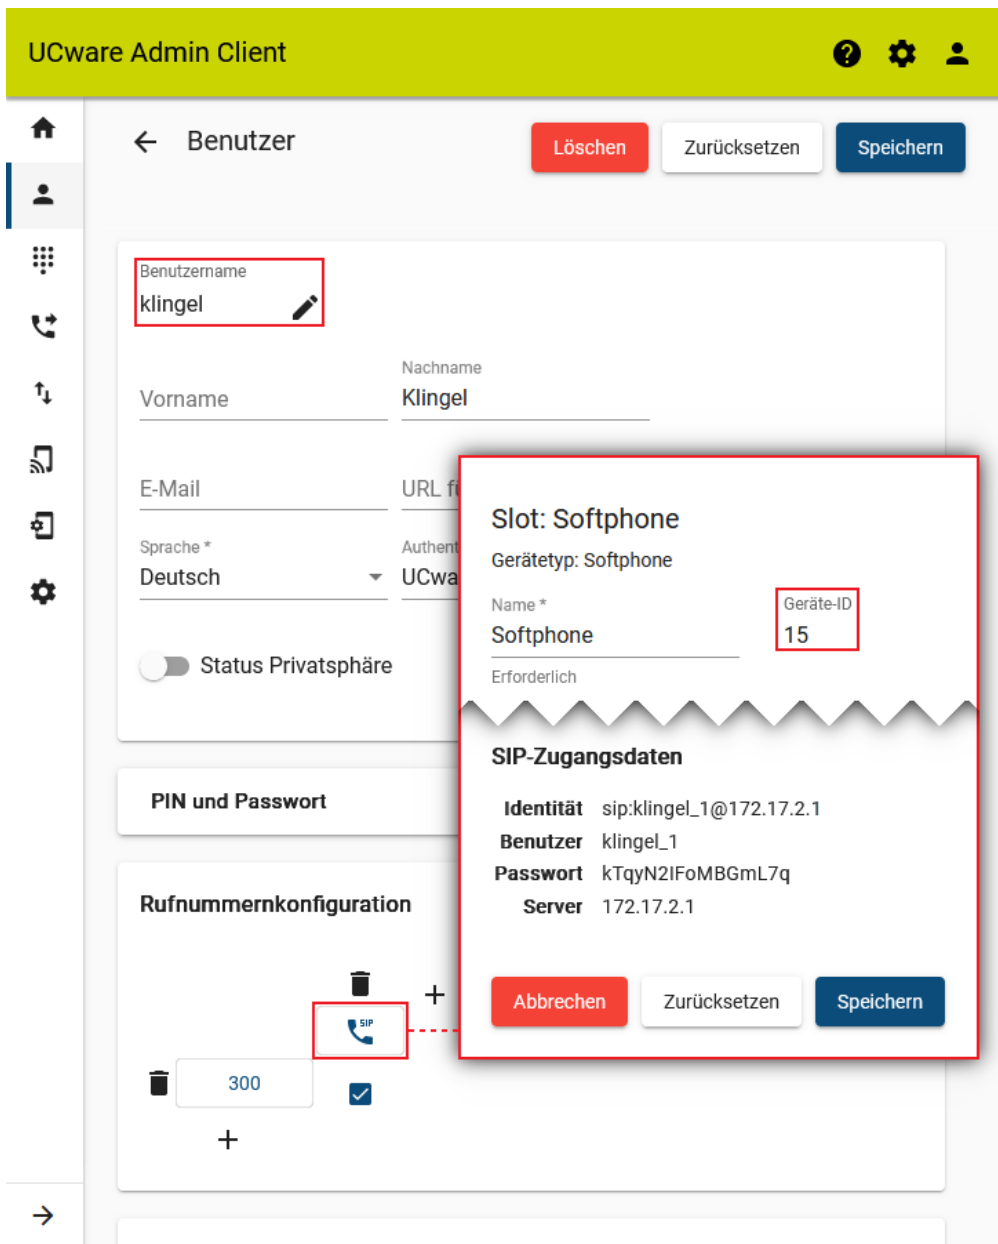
UCware Admin Client

Benutzer

Löschen Zurücksetzen Speichern

Benutzername
klingel

Vorname

Nachname
Klingel

E-Mail

URL f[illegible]

Sprache *
Deutsch

Authent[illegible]
UCwa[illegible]

Status Privatsphäre

PIN und Passwort

Rufnummernkonfiguration

SIP

300

+

+

Slot: Softphone

Gerätetyp: Softphone

Name *
Softphone

Erforderlich

Geräte-ID
15

SIP-Zugangsdaten

| Identität | sip:klingel_1@172.17.2.1 |
|---|---|
| Benutzer | klingel_1 |
| Passwort | kTqyN2IFoMBGmL7q |
| Server | 172.17.2.1 |

Abbrechen Zurücksetzen Speichern